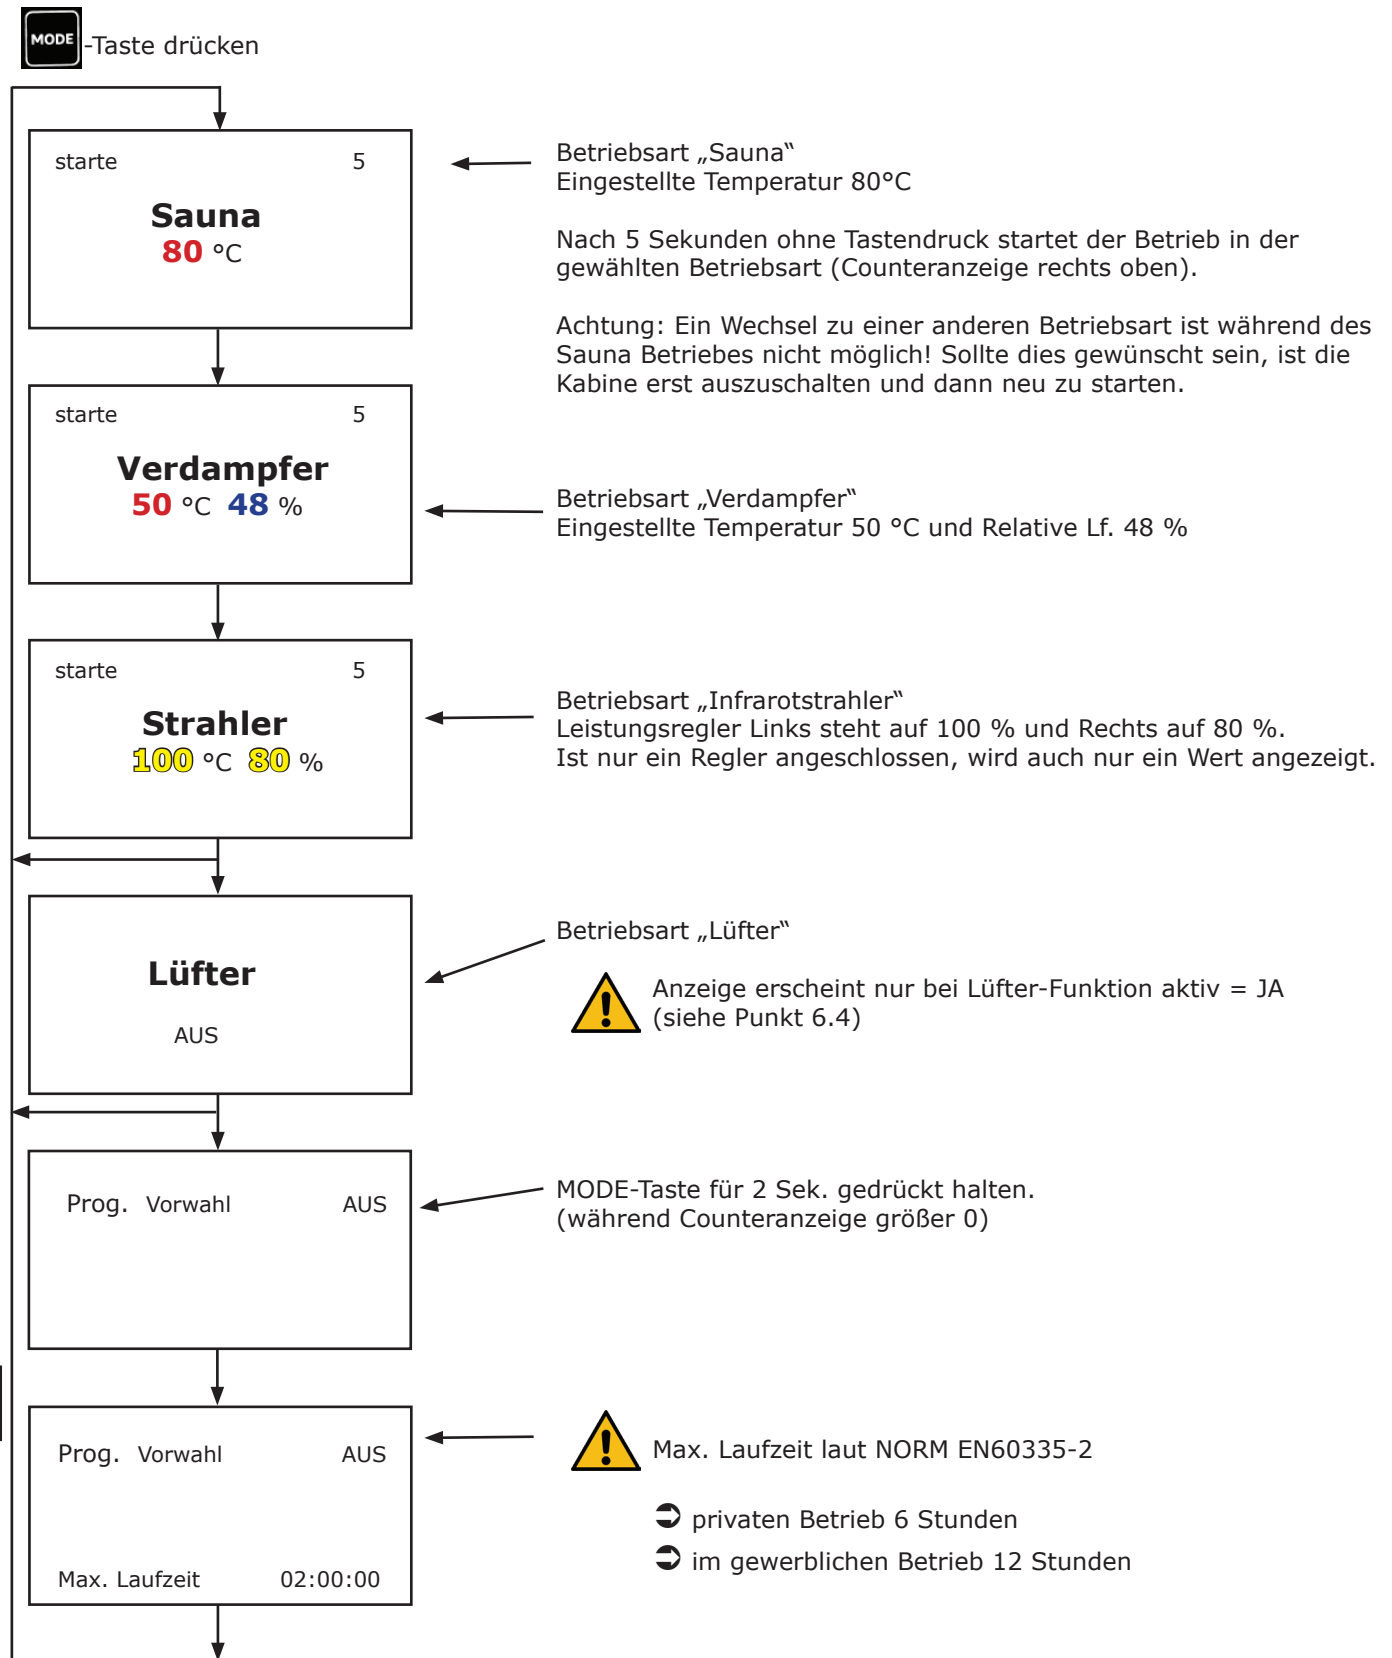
MODE-Taste drücken

starte 5

Sauna
80 °C

Betriebsart „Sauna“
Eingestellte Temperatur 80°C

Nach 5 Sekunden ohne Tastendruck startet der Betrieb in der gewählten Betriebsart (Counteranzeige rechts oben).

Achtung: Ein Wechsel zu einer anderen Betriebsart ist während des Sauna Betriebes nicht möglich! Sollte dies gewünscht sein, ist die Kabine erst auszuschalten und dann neu zu starten.

starte 5

Verdampfer
50 °C 48 %

Betriebsart „Verdampfer“
Eingestellte Temperatur 50 °C und Relative Lf. 48 %

starte 5

Strahler
100 °C 80 %

Betriebsart „Infrarotstrahler“
Leistungsregler Links steht auf 100 % und Rechts auf 80 %.
Ist nur ein Regler angeschlossen, wird auch nur ein Wert angezeigt.

Lüfter

AUS

Betriebsart „Lüfter“

Anzeige erscheint nur bei Lüfter-Funktion aktiv = JA (siehe Punkt 6.4)

Prog. Vorwahl AUS

MODE-Taste für 2 Sek. gedrückt halten.
(während Counteranzeige größer 0)

Prog. Vorwahl AUS

Max. Laufzeit 02:00:00

Max. Laufzeit laut NORM EN60335-2

privaten Betrieb 6 Stunden
im gewerblichen Betrieb 12 Stunden